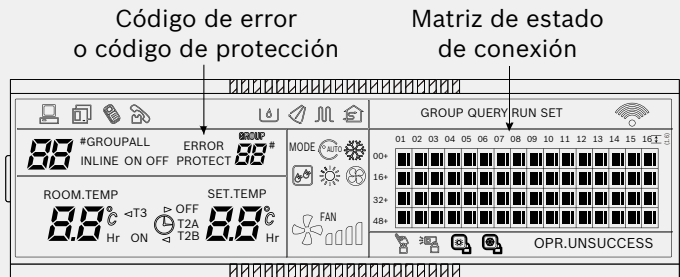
Código de error
o código de protección

Matriz de estado
de conexión

88 #GROUPALL
INLINE ON OFF

ERROR
PROTECT

GROUP
88#

MODE AUTO

GROUP QUERY RUN SET

01 02 03 04 05 06 07 08 09 10 11 12 13 14 15 16

00+
16+
32+
48+

ROOM.TEMP
88 °C Hr
T3
ON

OFF
T2A
T2B

SET.TEMP
88 °C Hr

FAN

OPR.UNSUCCESS